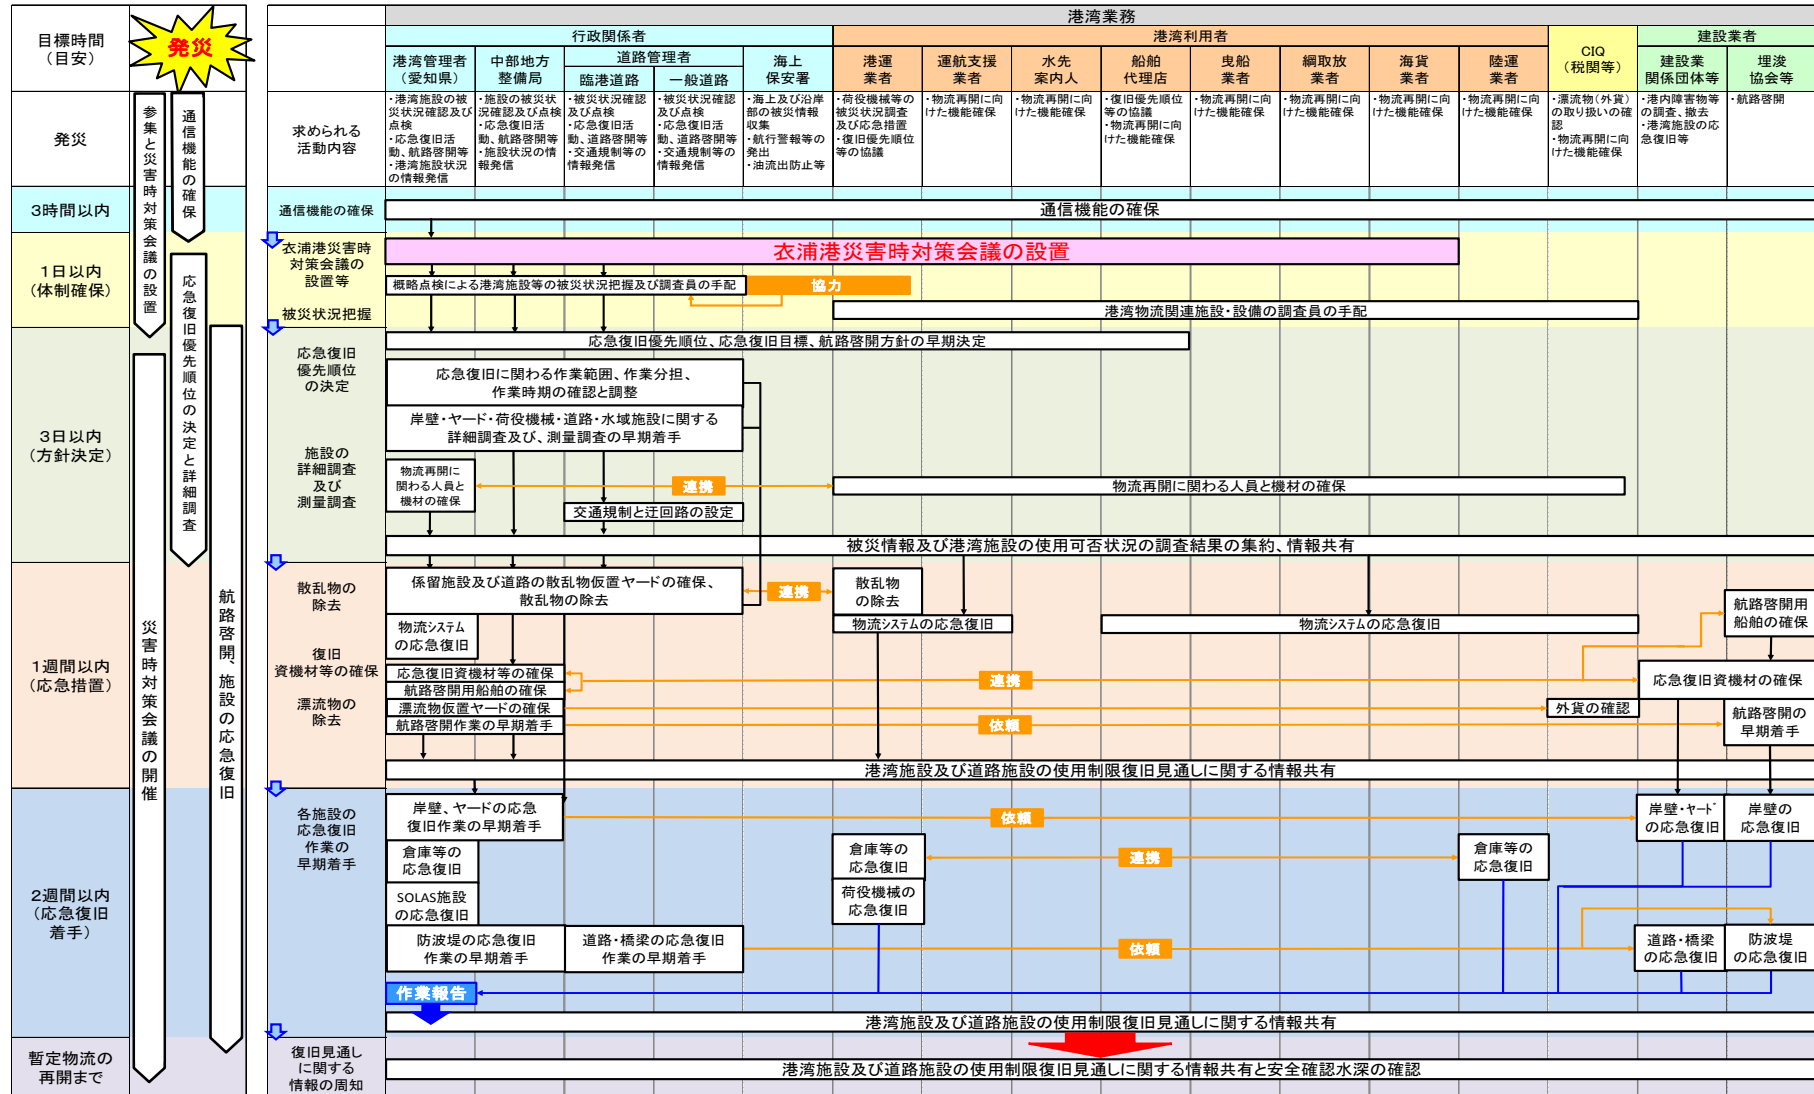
目標時間
（目安）

発災

発災

3時間以内

1日以内
（体制確保）

3日以内
（方針決定）

1週間以内
（応急措置）

2週間以内
（応急復旧着手）

暫定物流の再開まで

参集と災害時対策会議の設置

通信機能の確保

応急復旧優先順位の決定と詳細調査

災害時対策会議の開催

航路啓開、施設の応急復旧

港湾業務

行政関係者

港湾利用者

建設業者

港湾管理者（愛知県）

中部地方整備局

道路管理者

臨港道路

一般道路

海上保安署

港運業者

運航支援業者

水先案内人

船舶代理店

曳船業者

綱取放業者

海貨業者

陸運業者

CIQ（税関等）

建設業関係団体等

埋浚協会等

求められる活動内容

・港湾施設の被災状況確認及び点検
・応急復旧活動、航路啓開等
・港湾施設状況の情報発信

・施設の被災状況確認及び点検
・応急復旧活動、航路啓開等
・施設状況の情報発信

・被災状況確認及び点検
・応急復旧活動、道路啓開等
・交通規制等の情報発信

・被災状況確認及び点検
・応急復旧活動、道路啓開等
・交通規制等の情報発信

・海上及び沿岸部の被災状況情報収集
・航行警報等の発出
・油流出防止等

・荷役機械等の被災状況調査及び応急措置
・復旧優先順位等の協議

・物流再開に向けた機能確保

・物流再開に向けた機能確保

・復旧優先順位等の協議
・物流再開に向けた機能確保

・物流再開に向けた機能確保

・物流再開に向けた機能確保

・物流再開に向けた機能確保

・物流再開に向けた機能確保

・漂流物（外貨）の取り扱いの確認
・物流再開に向けた機能確保

・港内障害物等の調査、撤去
・港湾施設の応急復旧等

・航路啓開

通信機能の確保

通信機能の確保

衣浦港災害時対策会議の設置等

衣浦港災害時対策会議の設置

概略点検による港湾施設等の被災状況把握及び調査員の手配

協力

被災状況把握

港湾物流関連施設・設備の調査員の手配

応急復旧優先順位の決定

応急復旧優先順位、応急復旧目標、航路啓開方針の早期決定

応急復旧に関わる作業範囲、作業分担、作業時期の確認と調整

施設の詳細調査及び測量調査

岸壁・ヤード・荷役機械・道路・水域施設に関する詳細調査及び、測量調査の早期着手

物流再開に関わる人員と機材の確保

連携

物流再開に関わる人員と機材の確保

交通規制と迂回路の設定

被災情報及び港湾施設の使用可否状況の調査結果の集約、情報共有

散乱物の除去

保留施設及び道路の散乱物仮置ヤードの確保、散乱物の除去

連携

散乱物の除去

航路啓開用船舶の確保

物流システムの応急復旧

物流システムの応急復旧

物流システムの応急復旧

復旧資機材等の確保

応急復旧資機材等の確保

航路啓開用船舶の確保

連携

応急復旧資機材の確保

漂流物の除去

漂流物仮置ヤードの確保

外貨の確認

航路啓開作業の早期着手

依頼

航路啓開の早期着手

港湾施設及び道路施設の使用制限復旧見通しに関する情報共有

各施設の応急復旧作業の早期着手

岸壁、ヤードの応急復旧作業の早期着手

依頼

岸壁・ヤードの応急復旧

岸壁の応急復旧

倉庫等の応急復旧

倉庫等の応急復旧

連携

倉庫等の応急復旧

SOLAS施設の応急復旧

荷役機械の応急復旧

防波堤の応急復旧作業の早期着手

道路・橋梁の応急復旧作業の早期着手

依頼

道路・橋梁の応急復旧

防波堤の応急復旧

作業報告

港湾施設及び道路施設の使用制限復旧見通しに関する情報共有

復旧見通しに関する情報の周知

港湾施設及び道路施設の使用制限復旧見通しに関する情報共有と安全確認水深の確認